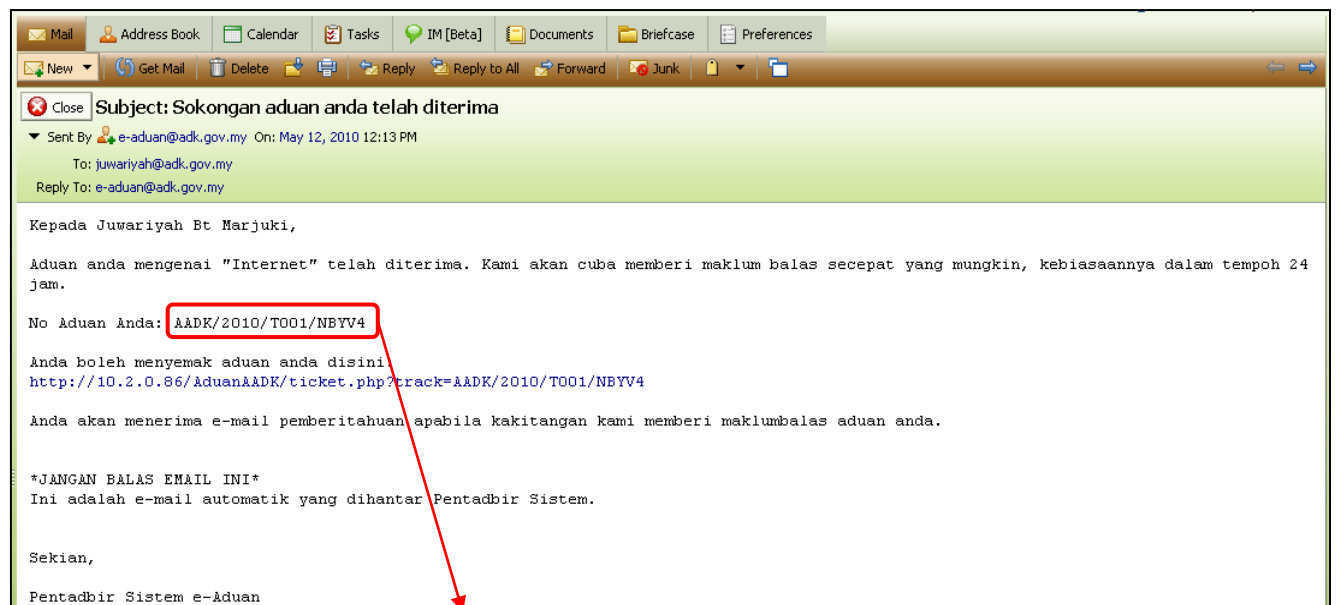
Mail | Address Book | Calendar | Tasks | IM [Beta] | Documents | Briefcase | Preferences

New | Get Mail | Delete | Reply | Reply to All | Forward | Junk

Close Subject: Sokongan aduan anda telah diterima

Sent By e-aduan@adk.gov.my On: May 12, 2010 12:13 PM
To: juwariyah@adk.gov.my
Reply To: e-aduan@adk.gov.my

Kepada Juwariyah Bt Marjuki,

Aduan anda mengenai "Internet" telah diterima. Kami akan cuba memberi maklum balas secepat yang mungkin, kebiasaannya dalam tempoh 24 jam.

No Aduan Anda: AADK/2010/T001/NBYV4

Anda boleh menyemak aduan anda disini:
http://10.2.0.86/AduanAADK/ticket.php?track=AADK/2010/T001/NBYV4

Anda akan menerima e-mail pemberitahuan apabila kakitangan kami memberi maklumbalas aduan anda.

*JANGAN BALAS EMAIL INI*
Ini adalah e-mail automatik yang dihantar Pentadbir Sistem.

Sekian,

Pentadbir Sistem e-Aduan